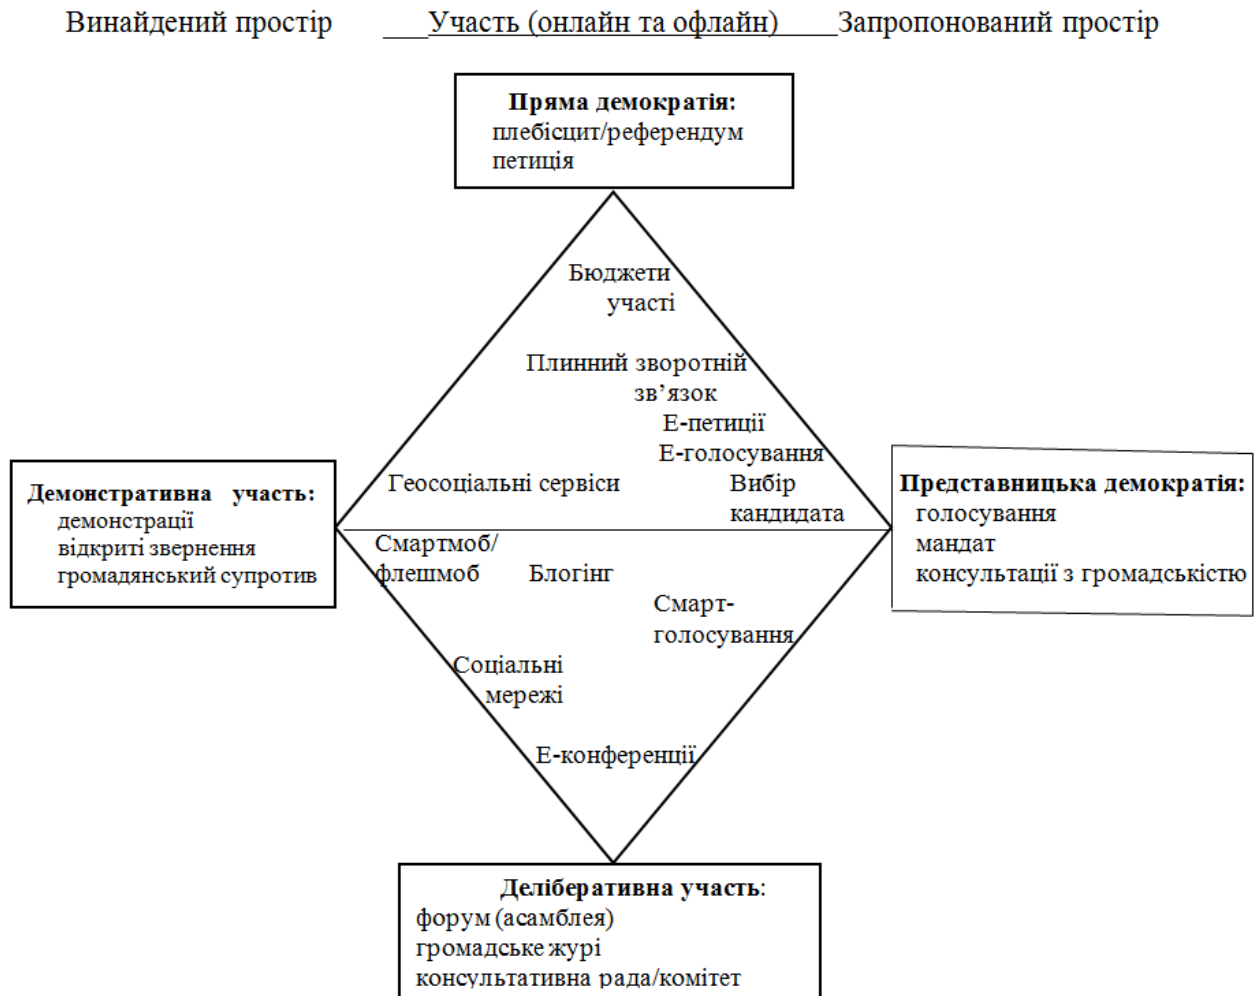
Винайдений простір ___Участь (онлайн та офлайн)_____Запропонований простір

**Пряма демократія:**
плебісцит/референдум
петиція

Бюджети участі

Плинний зворотній зв'язок

Е-петиції

Е-голосування

Геосоціальні сервіси

Вибір кандидата

**Демонстративна участь:**
демонстрації
відкриті звернення
громадянський супротив

**Представницька демократія:**
голосування
мандат
консультації з громадськістю

Смартмоб/флешмоб

Блогінг

Смарт-голосування

Соціальні мережі

Е-конференції

**Деліберативна участь:**
форум (асамблея)
громадське журі
консультативна рада/комітет